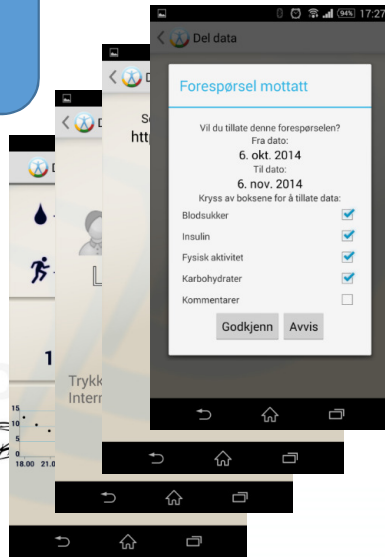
94% 17:27

Del data

Forespørsel mottatt

Vil du tillate denne forespørselen?
Fra dato:
6. okt. 2014
Til dato:
6. nov. 2014
Kryss av boksene for å tillate data:

Blodsukker
Insulin
Fysisk aktivitet
Karbohydrater
Kommentarer

Godkjenn Avvis

De

Se
http

Trykk
Intern

De

1

15
10
5
0
18.00 21.0